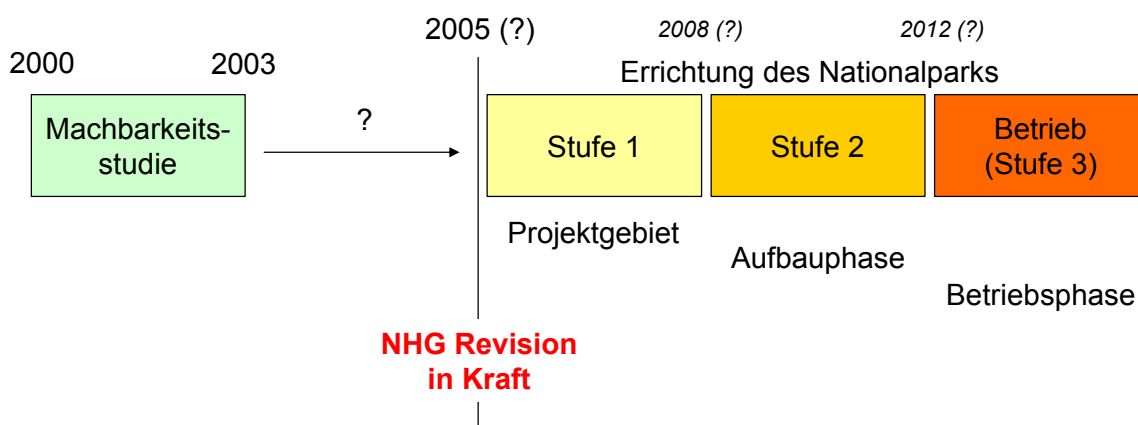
2005 (?)

*2008 (?)*

*2012 (?)*

2000

2003

Errichtung des Nationalparks

Machbarkeits-
studie

?

Stufe 1

Stufe 2

Betrieb
(Stufe 3)

Projektgebiet

Aufbauphase

Betriebsphase

NHG Revision
in Kraft